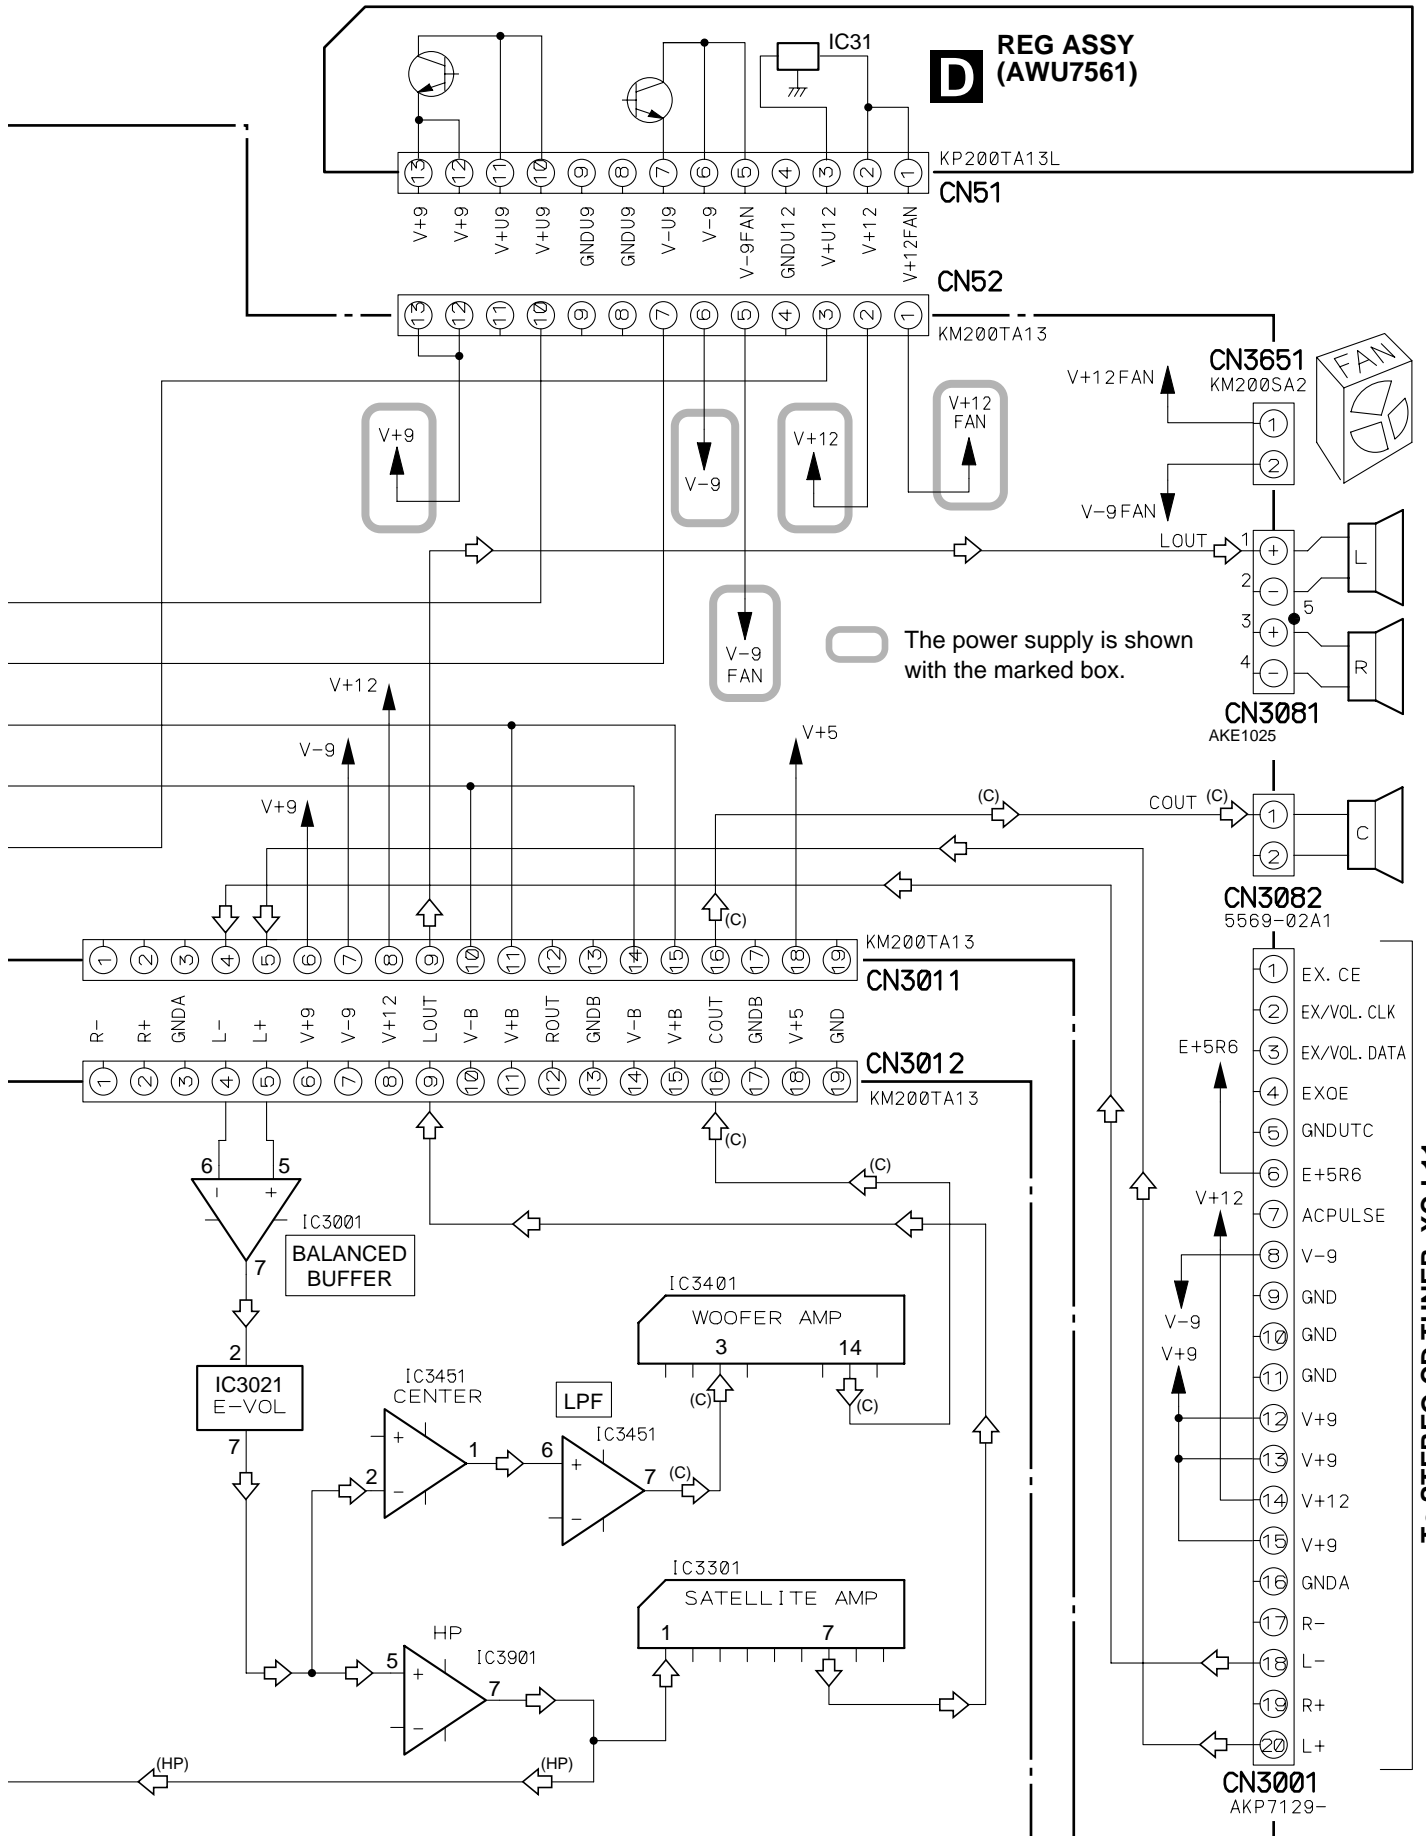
IC31

D REG ASSY (AWU7561)

13 12 11 10 9 8 7 6 5 4 3 2 1

KP200TA13L

CN51

V+9 V+9 V+U9 V+U9 GNDU9 GNDU9 V−U9 V−9 V−9FAN GNDU12 V+U12 V+12 V+12FAN

CN52

13 12 11 10 9 8 7 6 5 4 3 2 1

KM200TA13

CN3651
KM200SA2

FAN

V+12FAN

1
2

V−9FAN

V+9

V−9

V+12

V+12 FAN

LOUT

1 2 3 4

5

L

R

V−9 FAN

The power supply is shown with the marked box.

CN3081
AKE1025

V+12

V−9

V+5

V+9

(C)

COUT (C)

1
2

C

CN3082
5569−02A1

(C)

1 2 3 4 5 6 7 8 9 10 11 12 13 14 15 16 17 18 19

KM200TA13

CN3011

R− R+ GNDA L− L+ V+9 V−9 V+12 LOUT V−B V+B ROUT GNDB V−B V+B COUT GNDB V+5 GND

CN3012

1 2 3 4 5 6 7 8 9 10 11 12 13 14 15 16 17 18 19

KM200TA13

(C)

6 5

IC3001

BALANCED BUFFER

7

2

IC3021 E−VOL

7

(C)

IC3401

WOOFER AMP

3 14

IC3451 CENTER

LPF

IC3451

2 1 6 7

(C) (C) (C)

IC3301

SATELLITE AMP

1 7

HP

5

IC3901

7

(HP) (HP)

E+5R6

V+12

V−9

V+9

1 EX. CE
2 EX/VOL. CLK
3 EX/VOL. DATA
4 EXOE
5 GNDUTC
6 E+5R6
7 ACPULSE
8 V−9
9 GND
10 GND
11 GND
12 V+9
13 V+9
14 V+12
15 V+9
16 GNDA
17 R−
18 L−
19 R+
20 L+

CN3001
AKP7129−